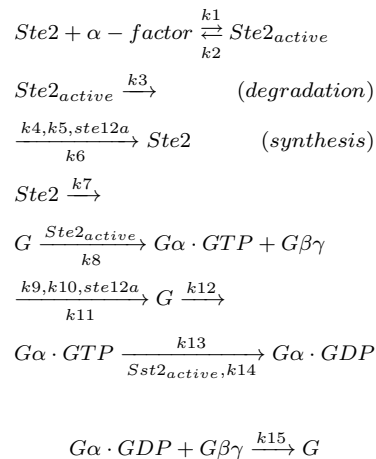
$Ste2 + \alpha - factor \underset{k2}{\overset{k1}{\rightleftarrows}} Ste2_{active}$

$Ste2_{active} \xrightarrow{k3}$ $(degradation)$

$\xrightarrow[k6]{k4, k5, ste12a} Ste2$ $(synthesis)$

$Ste2 \xrightarrow{k7}$

$G \xrightarrow[k8]{Ste2_{active}} G\alpha \cdot GTP + G\beta\gamma$

$\xrightarrow[k11]{k9, k10, ste12a} G \xrightarrow{k12}$

$G\alpha \cdot GTP \xrightarrow[Sst2_{active}, k14]{k13} G\alpha \cdot GDP$

$G\alpha \cdot GDP + G\beta\gamma \xrightarrow{k15} G$